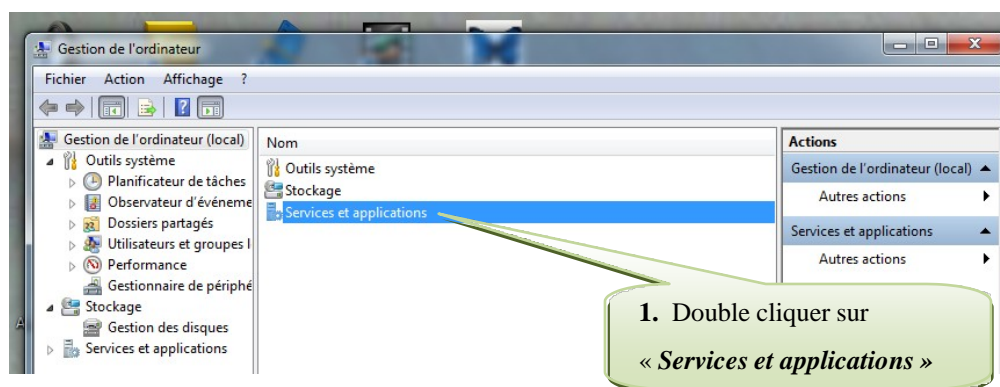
Gestion de l'ordinateur

Fichier Action Affichage ?

Gestion de l'ordinateur (local)
Outils système
Planificateur de tâches
Observateur d'événeme
Dossiers partagés
Utilisateurs et groupes l
Performance
Gestionnaire de périphé
Stockage
Gestion des disques
Services et applications

Nom
Outils système
Stockage
Services et applications

Actions
Gestion de l'ordinateur (local)
Autres actions
Services et applications
Autres actions

**1.** Double cliquer sur « ***Services et applications*** »